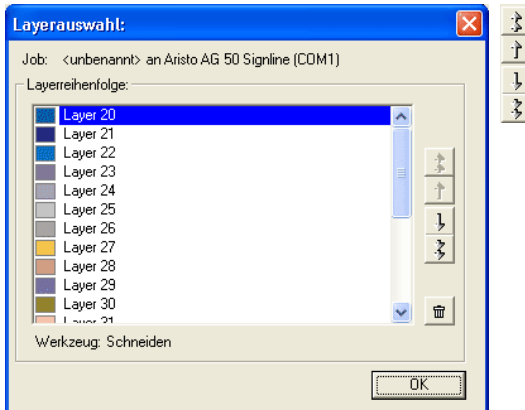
Layerauswahl:

Job: <unbenannt> an Aristo AG 50 Signline (COM1)

Layerreihenfolge:

Layer 20
Layer 21
Layer 22
Layer 23
Layer 24
Layer 25
Layer 26
Layer 27
Layer 28
Layer 29
Layer 30
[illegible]

Werkzeug: Schneiden

OK